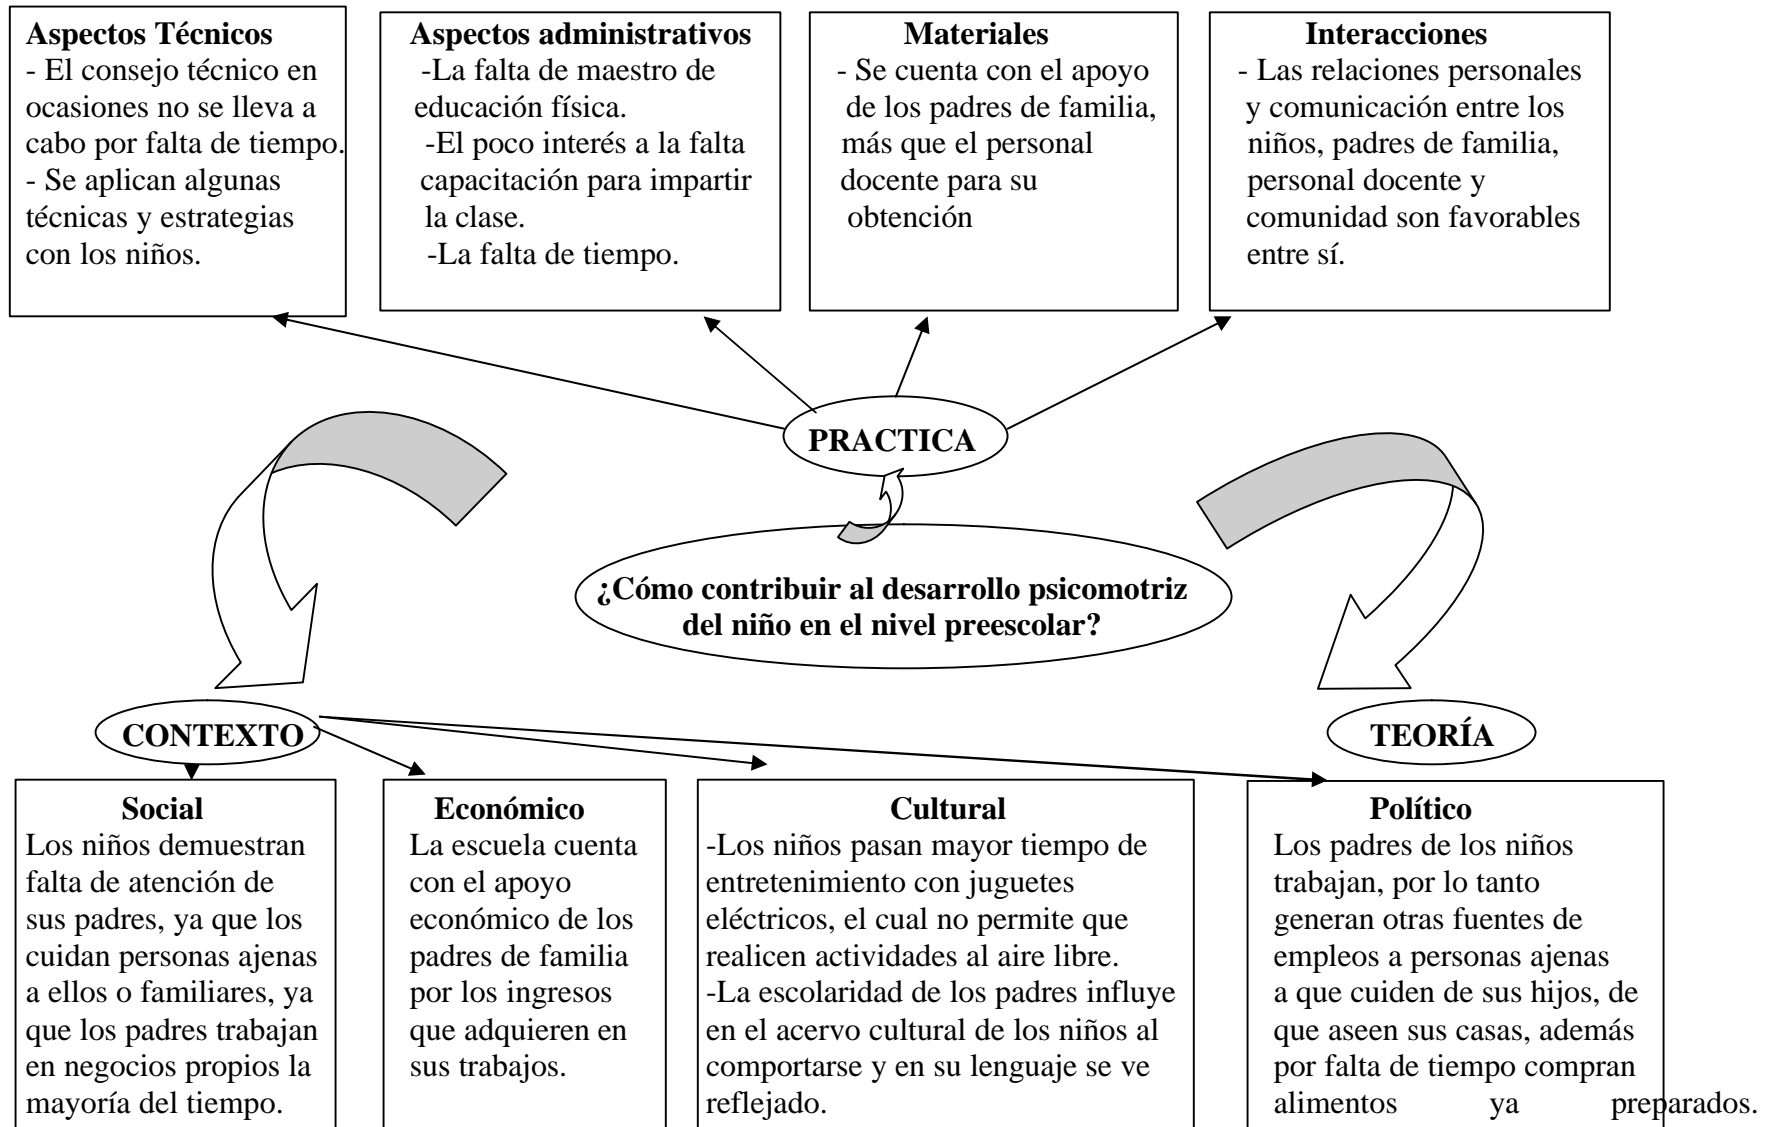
Aspectos Técnicos
- El consejo técnico en ocasiones no se lleva a cabo por falta de tiempo.
- Se aplican algunas técnicas y estrategias con los niños.

Aspectos administrativos
-La falta de maestro de educación física.
-El poco interés a la falta capacitación para impartir la clase.
-La falta de tiempo.

Materiales
- Se cuenta con el apoyo de los padres de familia, más que el personal docente para su obtención

Interacciones
- Las relaciones personales y comunicación entre los niños, padres de familia, personal docente y comunidad son favorables entre sí.

PRACTICA

¿Cómo contribuir al desarrollo psicomotriz del niño en el nivel preescolar?

CONTEXTO

TEORÍA

Social
Los niños demuestran falta de atención de sus padres, ya que los cuidan personas ajenas a ellos o familiares, ya que los padres trabajan en negocios propios la mayoría del tiempo.

Económico
La escuela cuenta con el apoyo económico de los padres de familia por los ingresos que adquieren en sus trabajos.

Cultural
-Los niños pasan mayor tiempo de entretenimiento con juguetes eléctricos, el cual no permite que realicen actividades al aire libre.
-La escolaridad de los padres influye en el acervo cultural de los niños al comportarse y en su lenguaje se ve reflejado.

Político
Los padres de los niños trabajan, por lo tanto generan otras fuentes de empleos a personas ajenas a que cuiden de sus hijos, de que aseen sus casas, además por falta de tiempo compran alimentos ya preparados.